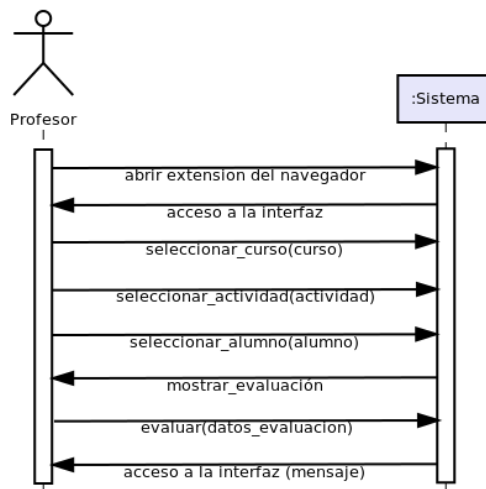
Profesor

:Sistema

abrir extension del navegador

acceso a la interfaz

seleccionar_curso(curso)

seleccionar_actividad(actividad)

seleccionar_alumno(alumno)

mostrar_evaluacion

evaluar(datos_evaluacion)

acceso a la interfaz (mensaje)